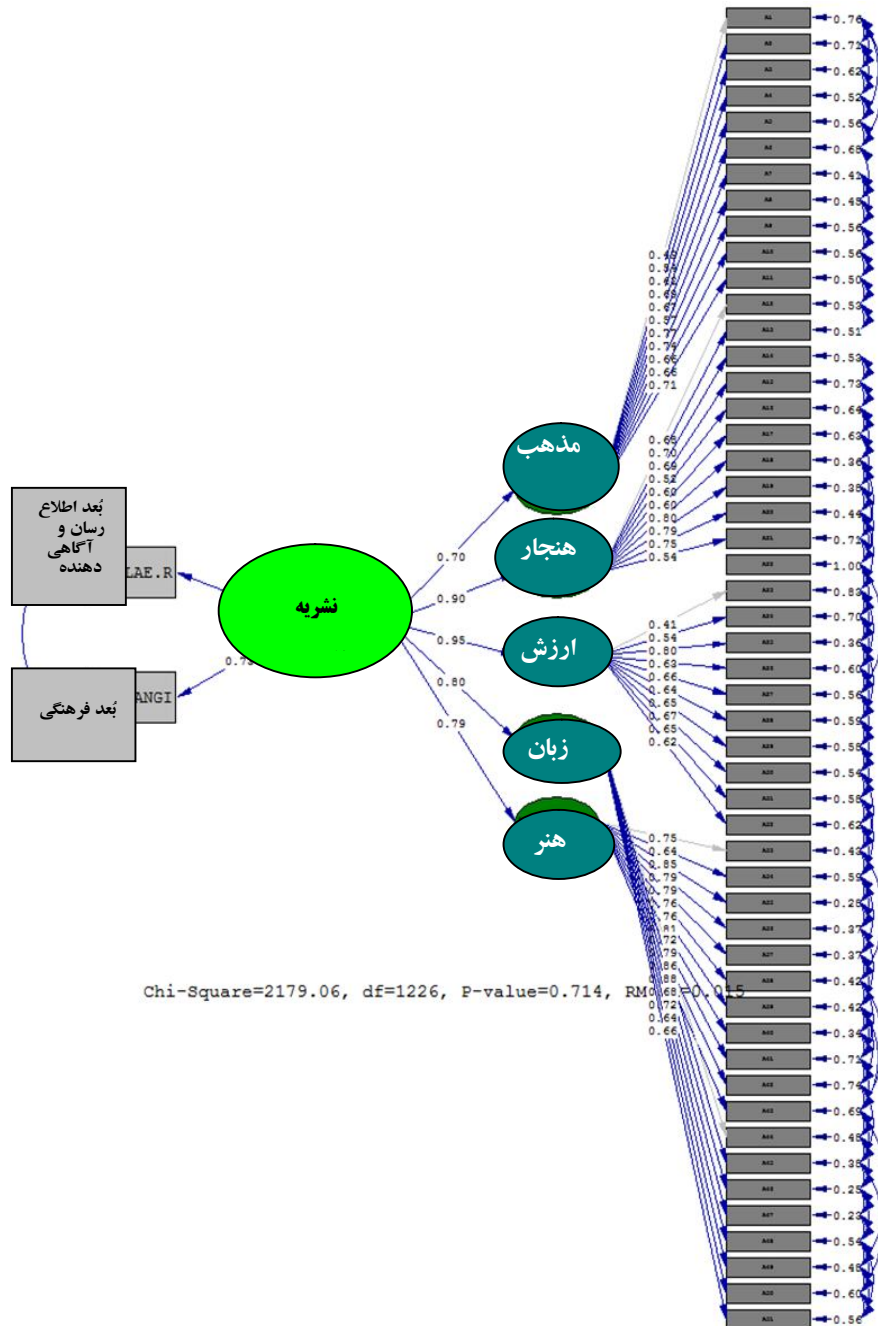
بُعد اطلاع رسان و آگاهی دهنده

LAE.R

بُعد فرهنگی

ANGI

0.73

نشریه

0.70

0.90

0.95

0.80

0.79

مذهب

هنجار

ارزش

زبان

هنر

0.48
0.33
0.62
0.69
0.67
0.57
0.77
0.74
0.66
0.66
0.71

0.68
0.70
0.69
0.52
0.60
0.60
0.80
0.79
0.75
0.54

0.41
0.54
0.80
0.63
0.66
0.64
0.65
0.67
0.65
0.62

0.75
0.64
0.85
0.79
0.79
0.76
0.76
0.81
0.72
0.79
0.86
0.88
0.68
0.72
0.64
0.66

Chi-Square=2179.06, df=1226, P-value=0.714, RM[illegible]=0.015

0.76
0.72
0.62
0.52
0.56
0.65
0.42
0.45
0.56
0.56
0.50
0.53
0.51
0.53
0.73
0.69
0.63
0.36
0.38
0.49
0.73
1.00
0.83
0.70
0.36
0.60
0.56
0.59
0.58
0.54
0.58
0.62
0.43
0.59
0.28
0.37
0.37
0.42
0.42
0.34
0.73
0.74
0.69
0.48
0.38
0.25
0.23
0.59
0.48
0.60
0.56